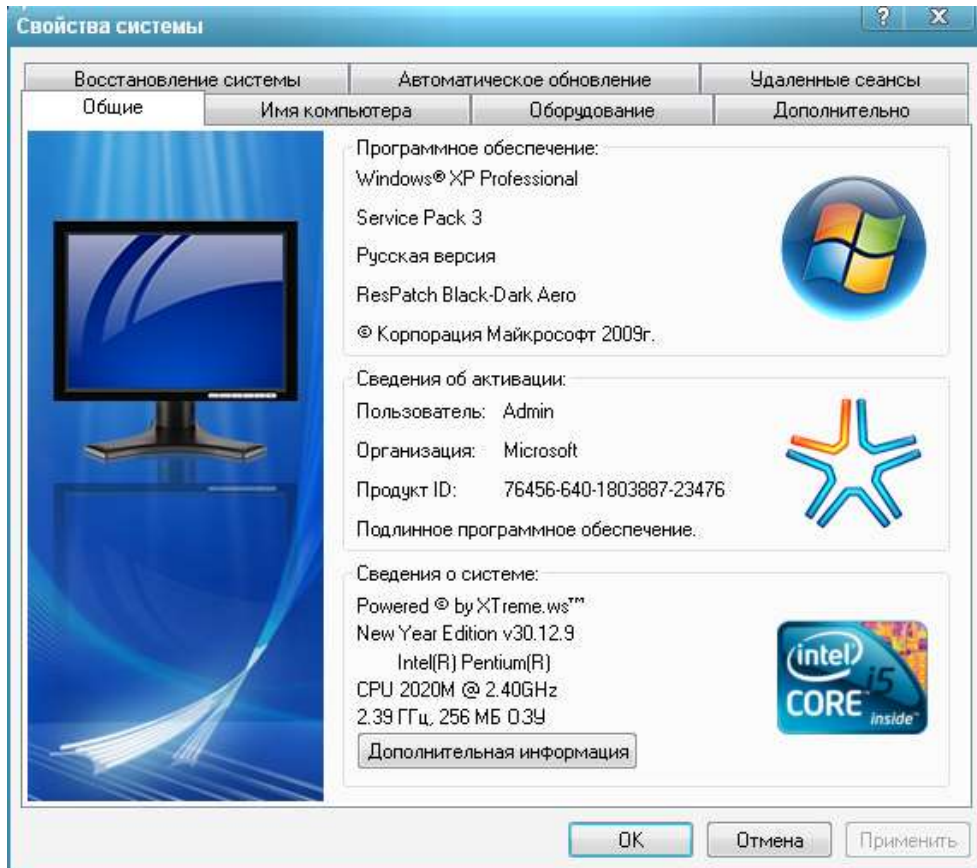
Свойства системы

?
X

Восстановление системы
Автоматическое обновление
Удаленные сеансы
Общие
Имя компьютера
Оборудование
Дополнительно

Программное обеспечение:
Windows® XP Professional
Service Pack 3
Русская версия
ResPatch Black-Dark Aero
© Корпорация Майкрософт 2009г.

Сведения об активации:
Пользователь: Admin
Организация: Microsoft
Продукт ID: 76456-640-1803887-23476
Подлинное программное обеспечение.

Сведения о системе:
Powered © by XTreme.ws™
New Year Edition v30.12.9
Intel(R) Pentium(R)
CPU 2020M @ 2.40GHz
2.39 ГГц, 256 МБ ОЗУ
Дополнительная информация

intel
CORE i5
inside

OK
Отмена
Применить